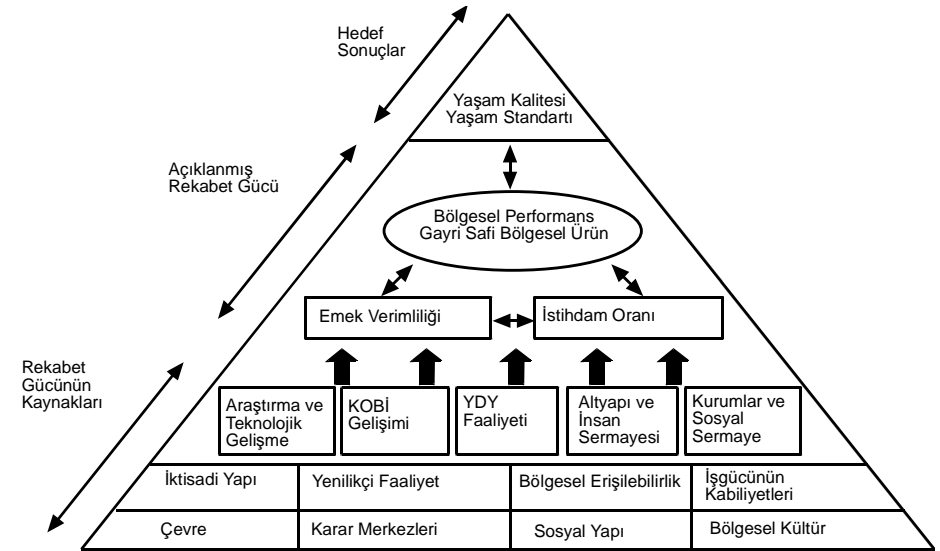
Hedef Sonuçlar

Açıklanmış Rekabet Gücü

Rekabet Gücünün Kaynakları

Yaşam Kalitesi
Yaşam Standartı

Bölgesel Performans
Gayri Safi Bölgesel Ürün

Emek Verimliliği

İstihdam Oranı

Araştırma ve Teknolojik Gelişme

KOBİ Gelişimi

YDY Faaliyeti

Altyapı ve İnsan Sermayesi

Kurumlar ve Sosyal Sermaye

| İktisadi Yapı | Yenilikçi Faaliyet | Bölgesel Erişilebilirlik | İşgücünün Kabiliyetleri |
|---|---|---|---|
| Çevre | Karar Merkezleri | Sosyal Yapı | Bölgesel Kültür |